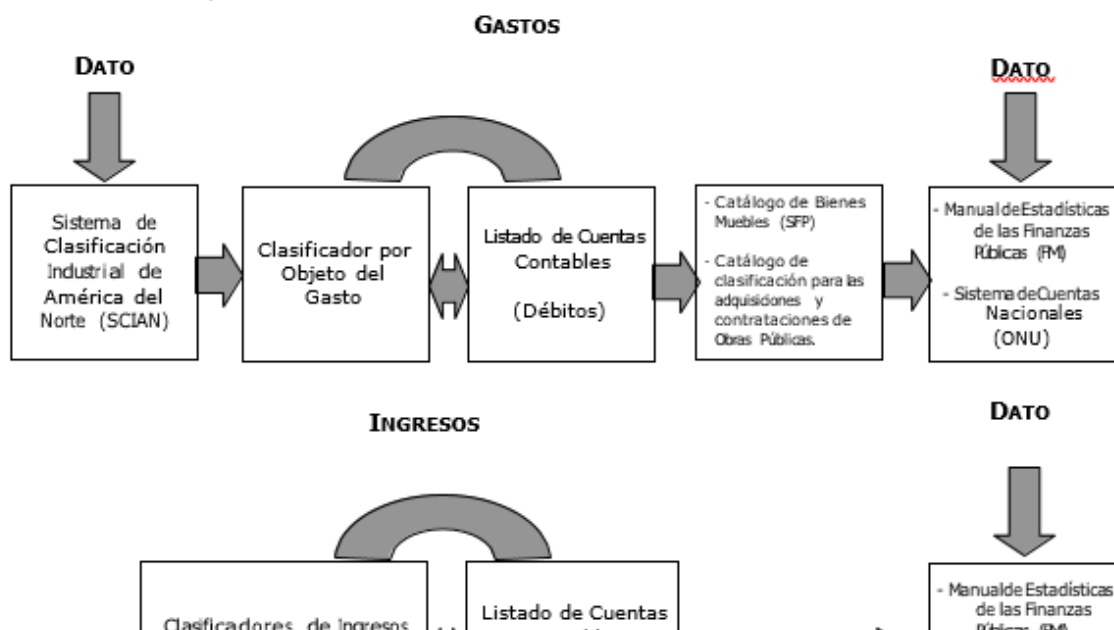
GASTOS

DATO

DATO

Sistema de Clasificación Industrial de América del Norte (SCIAN)

Clasificador por Objeto del Gasto

Listado de Cuentas Contables

(Débitos)

- Catálogo de Bienes Muebles (SFP)

- Catálogo de clasificación para las adquisiciones y contrataciones de Obras Públicas.

- Manual de Estadísticas de las Finanzas Públicas (FMI)

- Sistema de Cuentas Nacionales (ONU)

INGRESOS

DATO

Clasificadores de ingresos

Listado de Cuentas

- Manual de Estadísticas de las Finanzas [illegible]